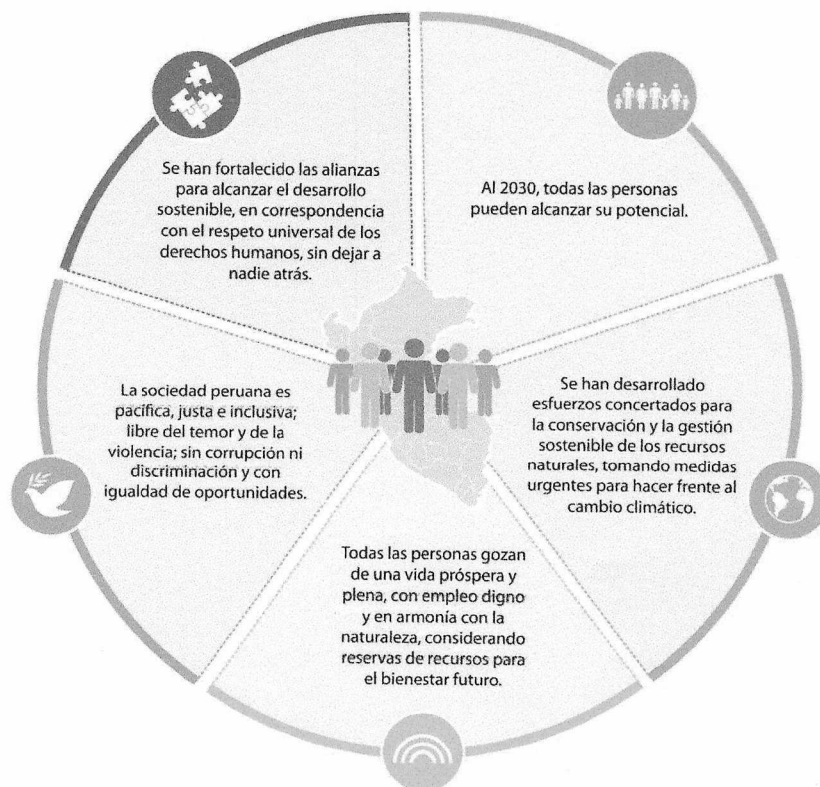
Se han fortalecido las alianzas para alcanzar el desarrollo sostenible, en correspondencia con el respeto universal de los derechos humanos, sin dejar a nadie atrás.

Al 2030, todas las personas pueden alcanzar su potencial.

La sociedad peruana es pacífica, justa e inclusiva; libre del temor y de la violencia; sin corrupción ni discriminación y con igualdad de oportunidades.

Se han desarrollado esfuerzos concertados para la conservación y la gestión sostenible de los recursos naturales, tomando medidas urgentes para hacer frente al cambio climático.

Todas las personas gozan de una vida próspera y plena, con empleo digno y en armonía con la naturaleza, considerando reservas de recursos para el bienestar futuro.